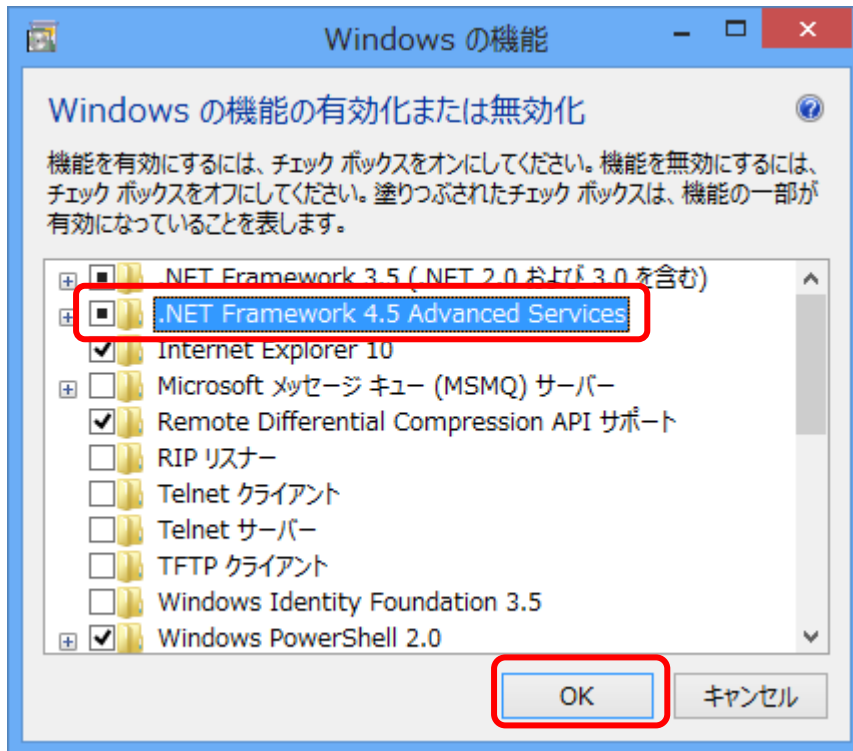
Windows の機能

Windows の機能の有効化または無効化

機能を有効にするには、チェック ボックスをオンにしてください。機能を無効にするには、チェック ボックスをオフにしてください。塗りつぶされたチェック ボックスは、機能の一部が有効になっていることを表します。

.NET Framework 3.5 (.NET 2.0 および 3.0 を含む)
.NET Framework 4.5 Advanced Services
Internet Explorer 10
Microsoft メッセージ キュー (MSMQ) サーバー
Remote Differential Compression API サポート
RIP リスナー
Telnet クライアント
Telnet サーバー
TFTP クライアント
Windows Identity Foundation 3.5
Windows PowerShell 2.0

OK
キャンセル